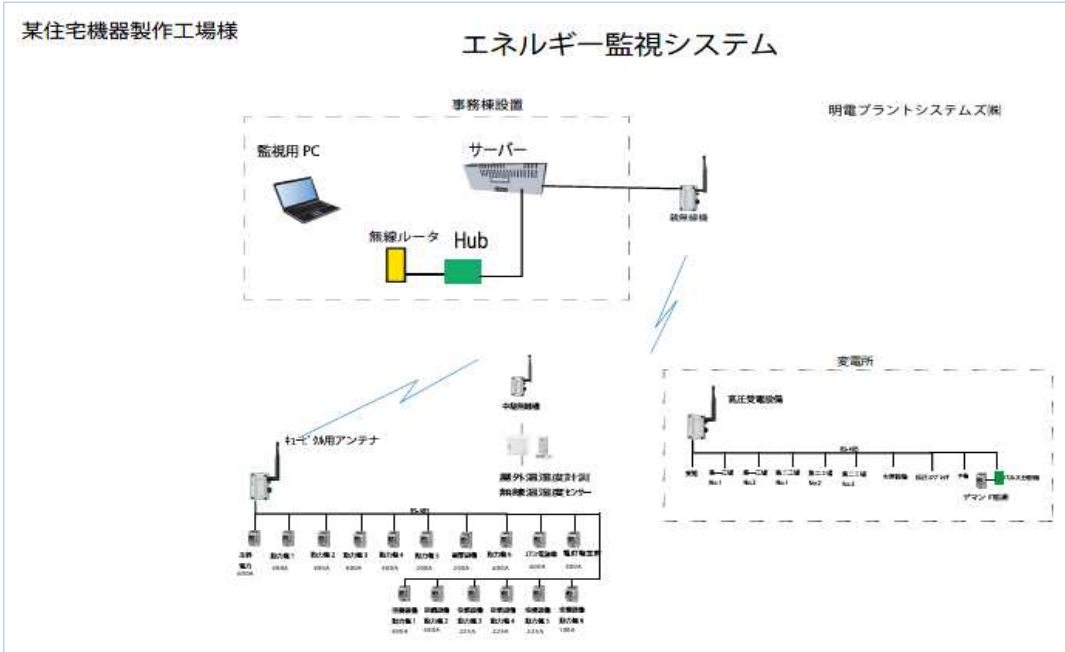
某住宅機器製作工場様

エネルギー監視システム

事務棟設置

明電プラントシステムズ㈱

監視用 PC

サーバー

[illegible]

無線ルータ

Hub

中継無線機

屋外温湿度計測
無線温湿度センサー

キュービクル用アンテナ

変電所

高圧受電設備

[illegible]

デマンド監視

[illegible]